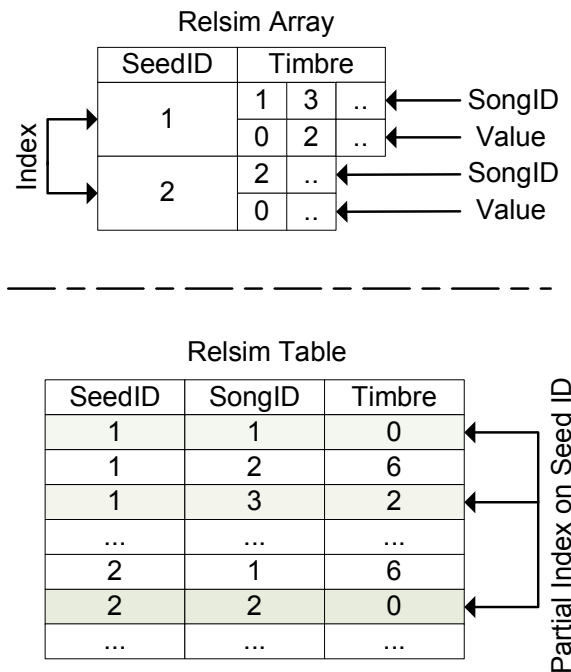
Relsim Array

Index

| SeedID | Timbre | | |
|---|---|---|---|
| 1 | 1 | 3 | .. |
| | 0 | 2 | .. |
| 2 | 2 | .. | |
| | 0 | .. | |

SongID
Value
SongID
Value

Relsim Table

| SeedID | SongID | Timbre |
|---|---|---|
| 1 | 1 | 0 |
| 1 | 2 | 6 |
| 1 | 3 | 2 |
| ... | ... | ... |
| 2 | 1 | 6 |
| 2 | 2 | 0 |
| ... | ... | ... |

Partial Index on Seed ID